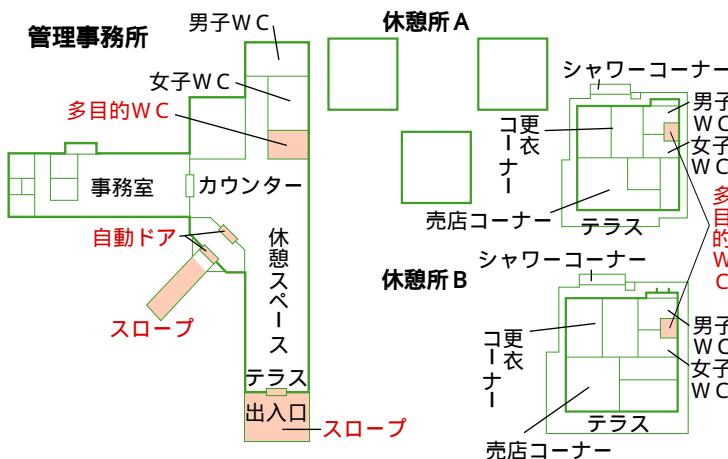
管理事務所
男子ＷＣ
女子ＷＣ
多目的ＷＣ
事務室
カウンター
自動ドア
スロープ
休憩スペース
テラス
出入口
スロープ

休憩所Ａ
シャワーコーナー
更衣コーナー
男子ＷＣ
女子ＷＣ
多目的ＷＣ
売店コーナー
テラス

休憩所Ｂ
シャワーコーナー
更衣コーナー
男子ＷＣ
女子ＷＣ
テラス
売店コーナー